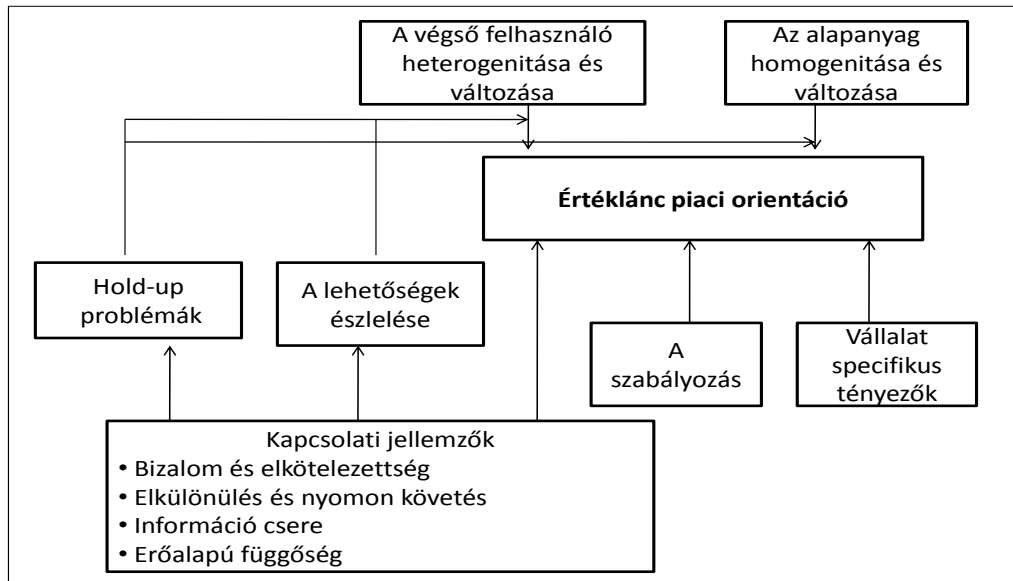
A végső felhasználó heterogenitása és változása

Az alapanyag homogenitása és változása

**Értéklánc piaci orientáció**

Hold-up problémák

A lehetőségek észlelése

A szabályozás

Vállalat specifikus tényezők

Kapcsolati jellemzők
• Bizalom és elkötelezettség
• Elkülönülés és nyomon követés
• Információ csere
• Erőalapú függőség